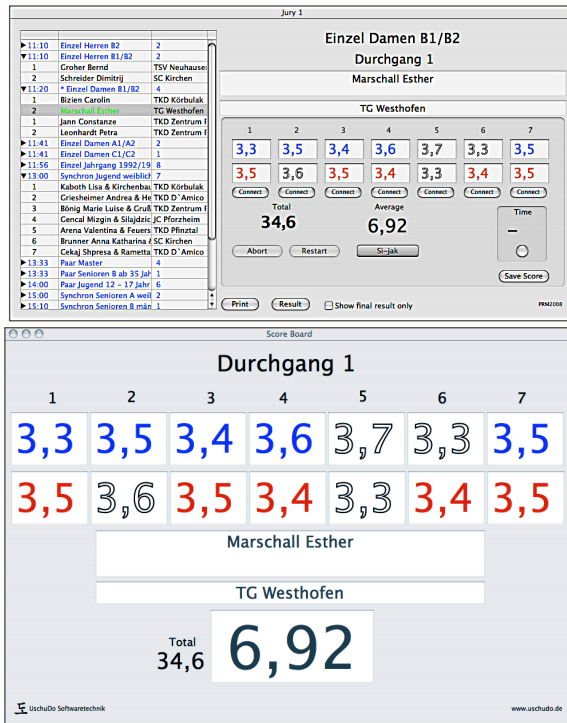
Jury 1

| | | |
|---|---|---|
| ▶11:10 | Einzel Herren B2 | 2 |
| ▼11:10 | Einzel Herren B1/B2 | 2 |
| 1 | Groher Bernd | TSV Neuhauser |
| 2 | Schreider Dimitrij | SC Kirchen |
| ▼11:20 | * Einzel Damen B1/B2 | 4 |
| 1 | Bizien Carolin | TKD Körbulak |
| 2 | Marschall Esther | TG Westhofen |
| 1 | Jann Constanze | TKD Zentrum F |
| 2 | Leonhardt Petra | TKD Zentrum F |
| ▶11:41 | Einzel Damen A1/A2 | 2 |
| ▶11:41 | Einzel Damen C1/C2 | 1 |
| ▶11:56 | Einzel Jahrgang 1992/19 | 8 |
| ▼13:00 | Synchron Jugend weiblich | 7 |
| 1 | Kaboth Lisa & Kirchenbau | TKD Körbulak |
| 2 | Griesheimer Andrea & He | TKD D`Amico |
| 3 | Bönig Marie Luise & Gruß | TKD Zentrum F |
| 4 | Gencal Mizgin & Silajdzic | JC Pforzheim |
| 5 | Arena Valentina & Feuers | TKD Pfinztal |
| 6 | Brunner Anna Katharina & | SC Kirchen |
| 7 | Cekaj Shpresa & Rametta | TKD D`Amico |
| ▶13:33 | Paar Master | 4 |
| ▶13:33 | Paar Senioren B ab 35 Jahr | 1 |
| ▶14:00 | Paar Jugend 12 - 17 Jahr | 6 |
| ▶15:00 | Synchron Senioren A weil | 2 |
| ▶15:10 | Synchron Senioren B män | 1 |

Einzel Damen B1/B2
Durchgang 1
Marschall Esther
TG Westhofen

| 1 | 2 | 3 | 4 | 5 | 6 | 7 |
|---|---|---|---|---|---|---|
| 3,3 | 3,5 | 3,4 | 3,6 | 3,7 | 3,3 | 3,5 |
| 3,5 | 3,6 | 3,5 | 3,4 | 3,3 | 3,4 | 3,5 |
| Connect | Connect | Connect | Connect | Connect | Connect | Connect |

Total
34,6
Average
6,92
Time
–
Abort Restart Si-jak
Save Score
Print Result Show final result only
PRM2008

Score Board
Durchgang 1

| 1 | 2 | 3 | 4 | 5 | 6 | 7 |
|---|---|---|---|---|---|---|
| 3,3 | 3,5 | 3,4 | 3,6 | 3,7 | 3,3 | 3,5 |
| 3,5 | 3,6 | 3,5 | 3,4 | 3,3 | 3,4 | 3,5 |

Marschall Esther
TG Westhofen
Total
34,6
6,92
UschuDo Softwaretechnik
www.uschudo.de